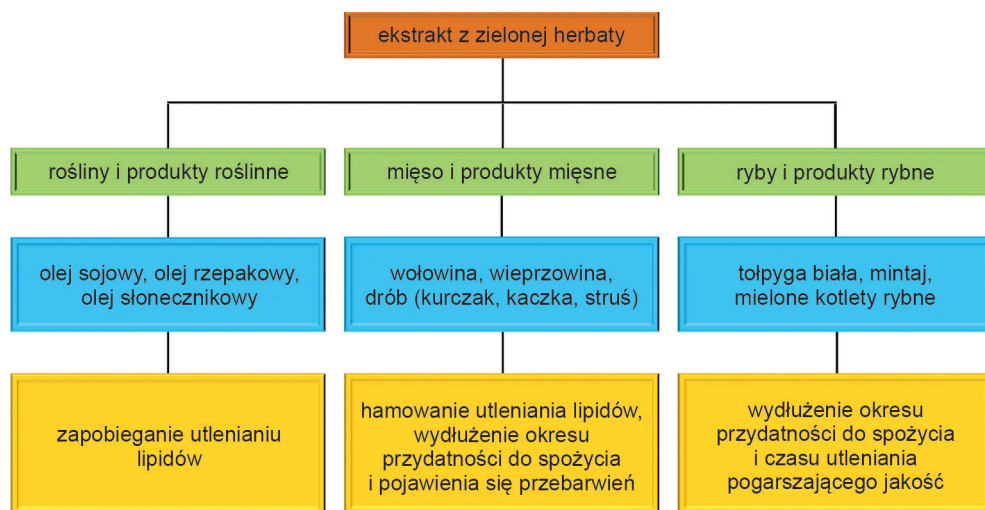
ekstrakt z zielonej herbaty

rośliny i produkty roślinne

olej sojowy, olej rzepakowy, olej słonecznikowy

zapobieganie utlenianiu lipidów

mięso i produkty mięsne

wołowina, wieprzowina, drób (kurczak, kaczka, struś)

hamowanie utleniania lipidów, wydłużenie okresu przydatności do spożycia i pojawienia się przebarwień

ryby i produkty rybne

tołpyga biała, mintaj, mielone kotlety rybne

wydłużenie okresu przydatności do spożycia i czasu utleniania pogarszającego jakość